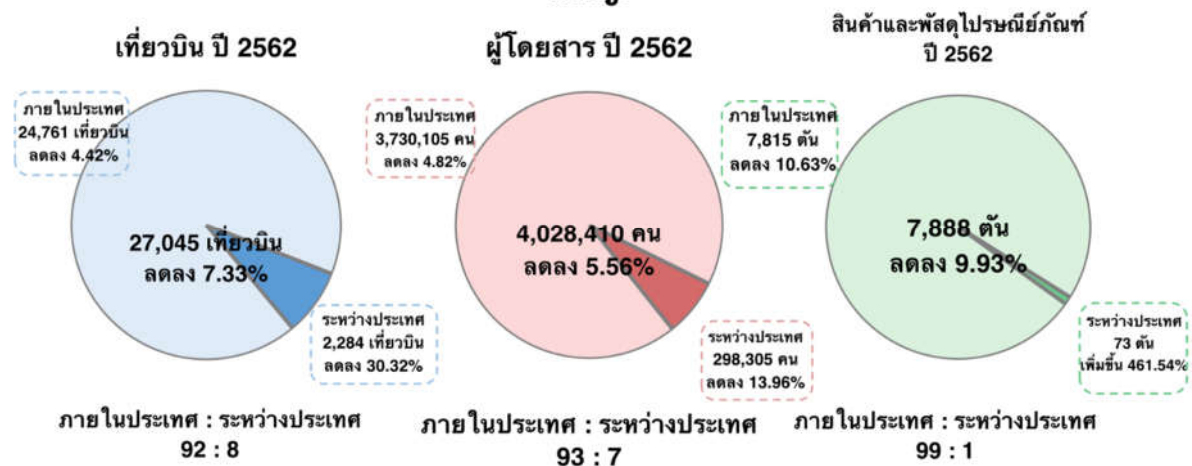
เที่ยวบิน ปี 2562

ภายในประเทศ 24,761 เที่ยวบิน ลดลง 4.42%

27,045 เที่ยวบิน ลดลง 7.33%

ระหว่างประเทศ 2,284 เที่ยวบิน ลดลง 30.32%

ภายในประเทศ : ระหว่างประเทศ 92 : 8

ผู้โดยสาร ปี 2562

ภายในประเทศ 3,730,105 คน ลดลง 4.82%

4,028,410 คน ลดลง 5.56%

ระหว่างประเทศ 298,305 คน ลดลง 13.96%

ภายในประเทศ : ระหว่างประเทศ 93 : 7

สินค้าและพัสดุไปรษณีย์ภัณฑ์ ปี 2562

ภายในประเทศ 7,815 ตัน ลดลง 10.63%

7,888 ตัน ลดลง 9.93%

ระหว่างประเทศ 73 ตัน เพิ่มขึ้น 461.54%

ภายในประเทศ : ระหว่างประเทศ 99 : 1